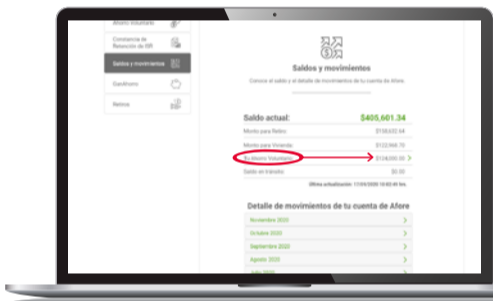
Ahorro Voluntario

Constancia de Retención de ISR

Saldos y movimientos

Cuadrarme

Retiros

Saldos y movimientos

Conoce el saldo y el detalle de movimientos de tu cuenta de Afore

Saldo actual: $405,601.34

Monto para Retiro $158,632.54

Monto para Vivienda $122,968.70

Tu Ahorro Voluntario $124,000.00

Saldo en tránsito $0.00

Última actualización: 17/03/2020 10:00:45 hrs.

Detalle de movimientos de tu cuenta de Afore

Noviembre 2020

Octubre 2020

Septiembre 2020

Agosto 2020

Julio 2020